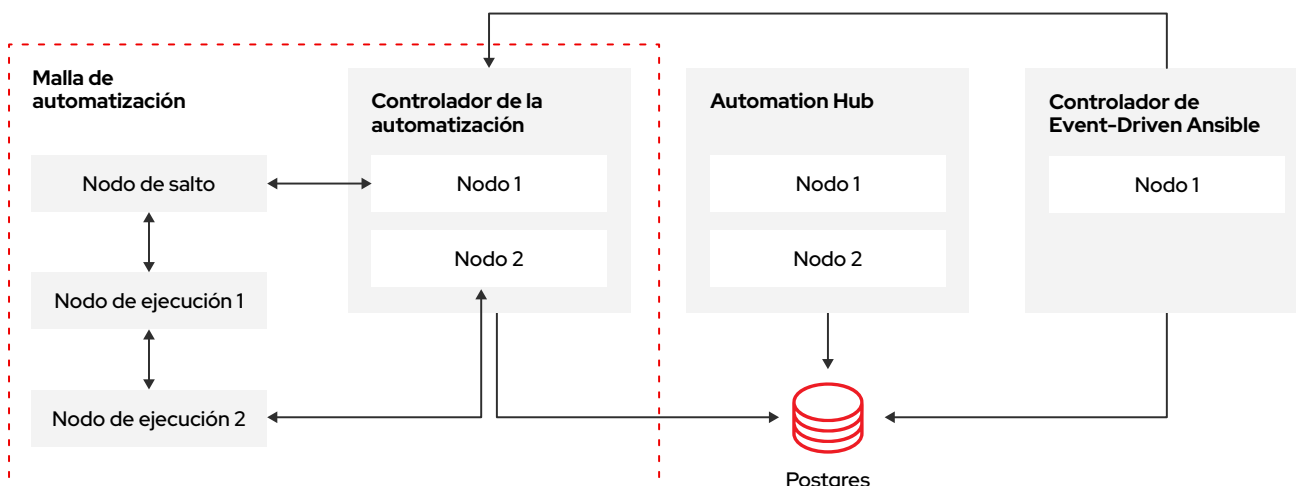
Malla de automatización

Nodo de salto

Nodo de ejecución 1

Nodo de ejecución 2

Controlador de la automatización

Nodo 1

Nodo 2

Automation Hub

Nodo 1

Nodo 2

Controlador de Event-Driven Ansible

Nodo 1

Postgres